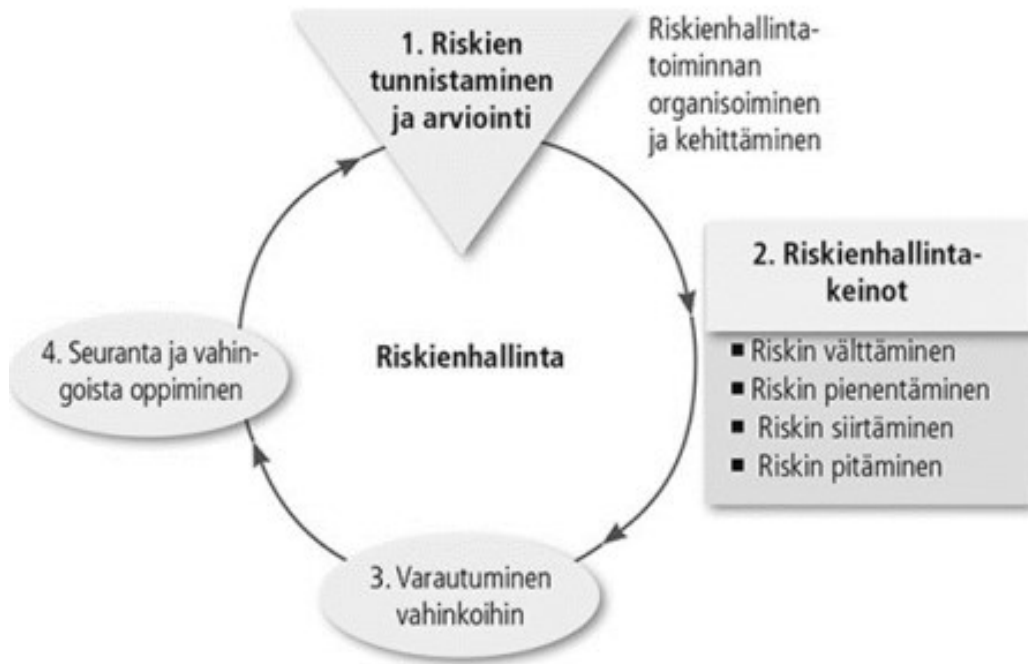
1. Riskien tunnistaminen ja arviointi

Riskienhallintatoiminnan organisoiminen ja kehittäminen

2. Riskienhallintakeinot

- Riskin välttäminen
- Riskin pienentäminen
- Riskin siirtäminen
- Riskin pitäminen

Riskienhallinta

4. Seuranta ja vahingoista oppiminen

3. Varautuminen vahinkoihin